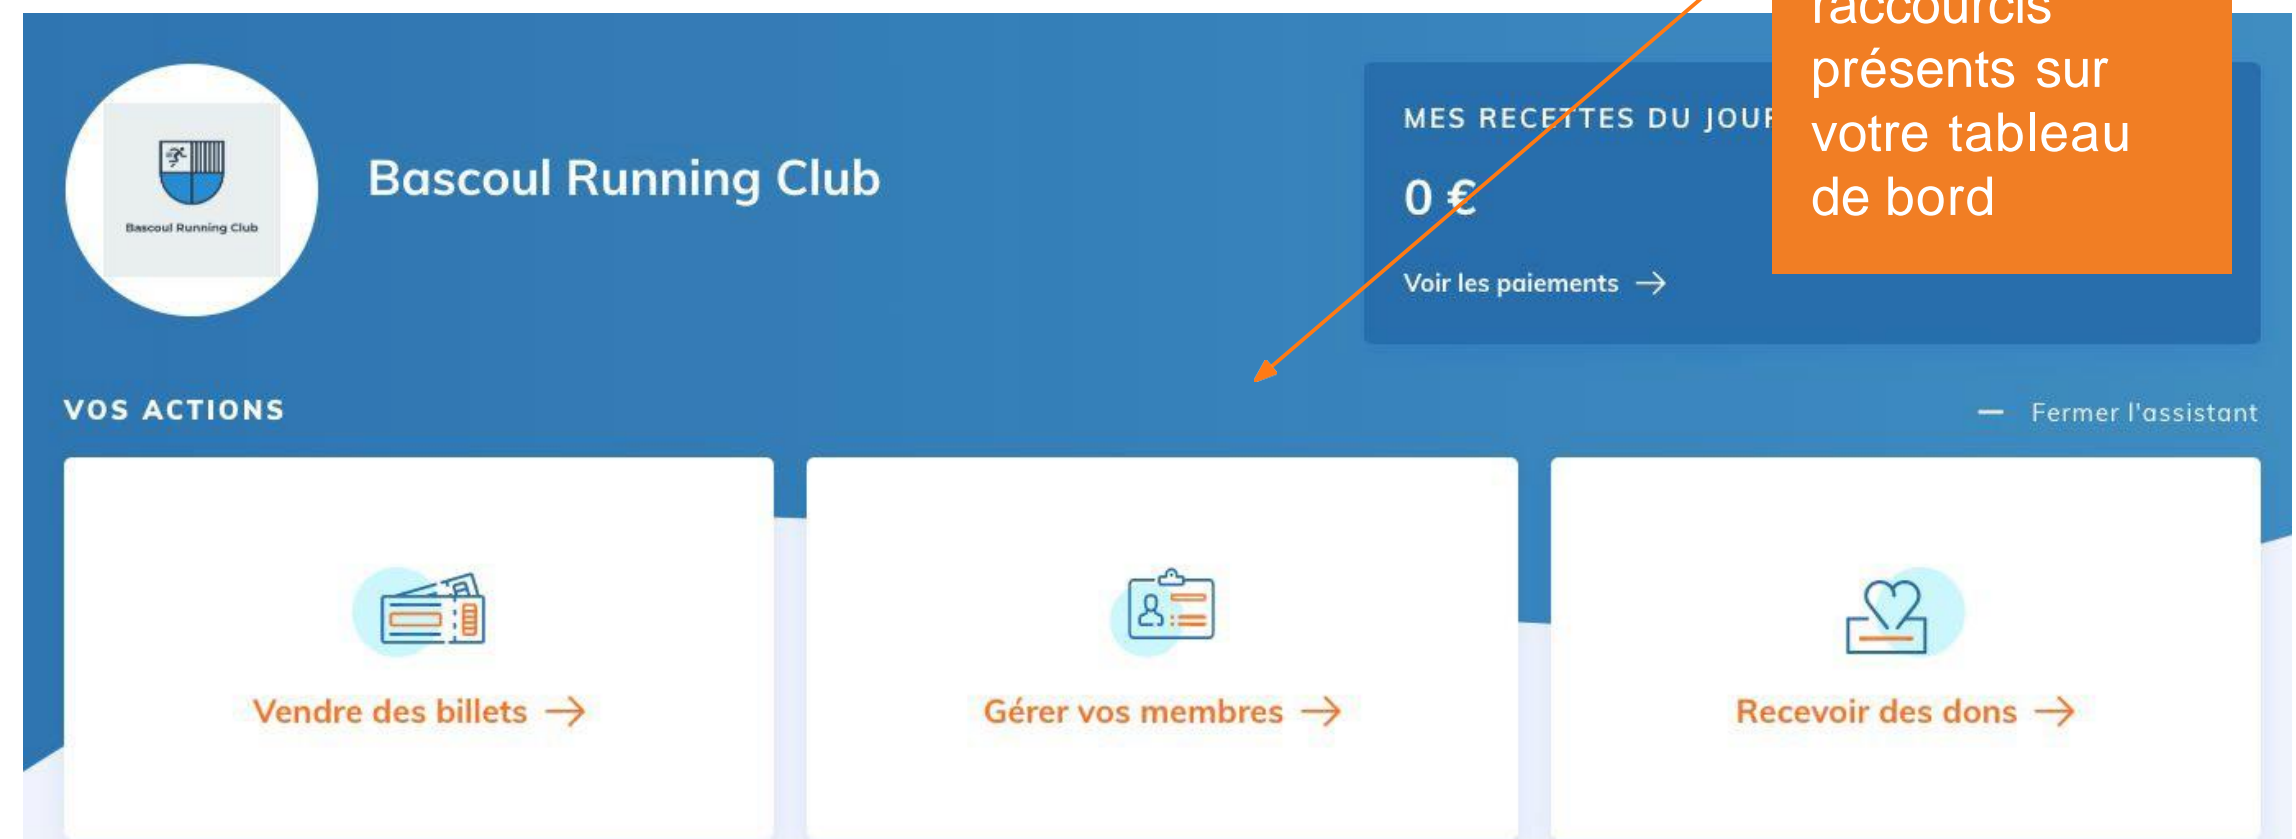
Bascoul Running Club

Bascoul Running Club

MES RECETTES DU JOUR

0 €

Voir les paiements →

raccourcis présents sur votre tableau de bord

VOS ACTIONS

— Fermer l'assistant

Vendre des billets →

Gérer vos membres →

Recevoir des dons →